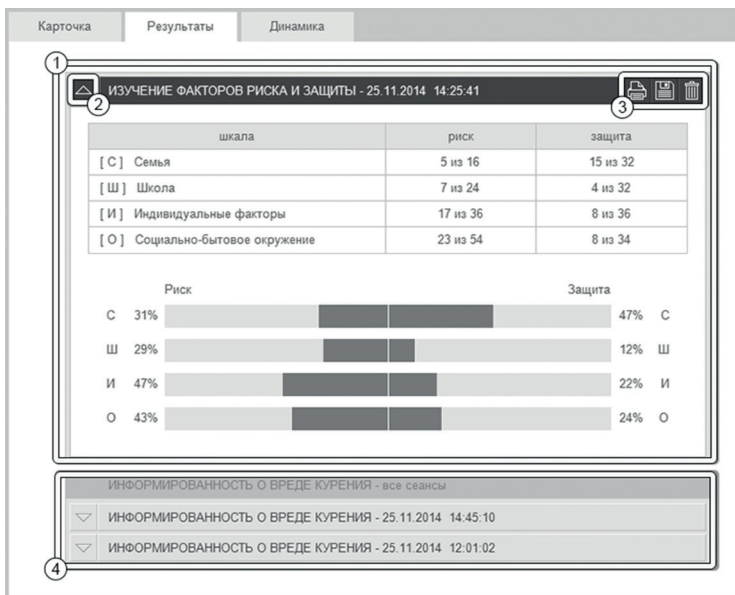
Карточка | Результаты | Динамика

1

2 ИЗУЧЕНИЕ ФАКТОРОВ РИСКА И ЗАЩИТЫ - 25.11.2014 14:25:41 3

| шкала | риск | защита |
|---|---|---|
| [ С ] Семья | 5 из 16 | 15 из 32 |
| [ Ш ] Школа | 7 из 24 | 4 из 32 |
| [ И ] Индивидуальные факторы | 17 из 36 | 8 из 36 |
| [ О ] Социально-бытовое окружение | 23 из 54 | 8 из 34 |

Риск Защита

С 31% 47% С

Ш 29% 12% Ш

И 47% 22% И

О 43% 24% О

ИНФОРМИРОВАННОСТЬ О ВРЕДЕ КУРЕНИЯ - все сеансы

ИНФОРМИРОВАННОСТЬ О ВРЕДЕ КУРЕНИЯ - 25.11.2014 14:45:10

ИНФОРМИРОВАННОСТЬ О ВРЕДЕ КУРЕНИЯ - 25.11.2014 12:01:02

4